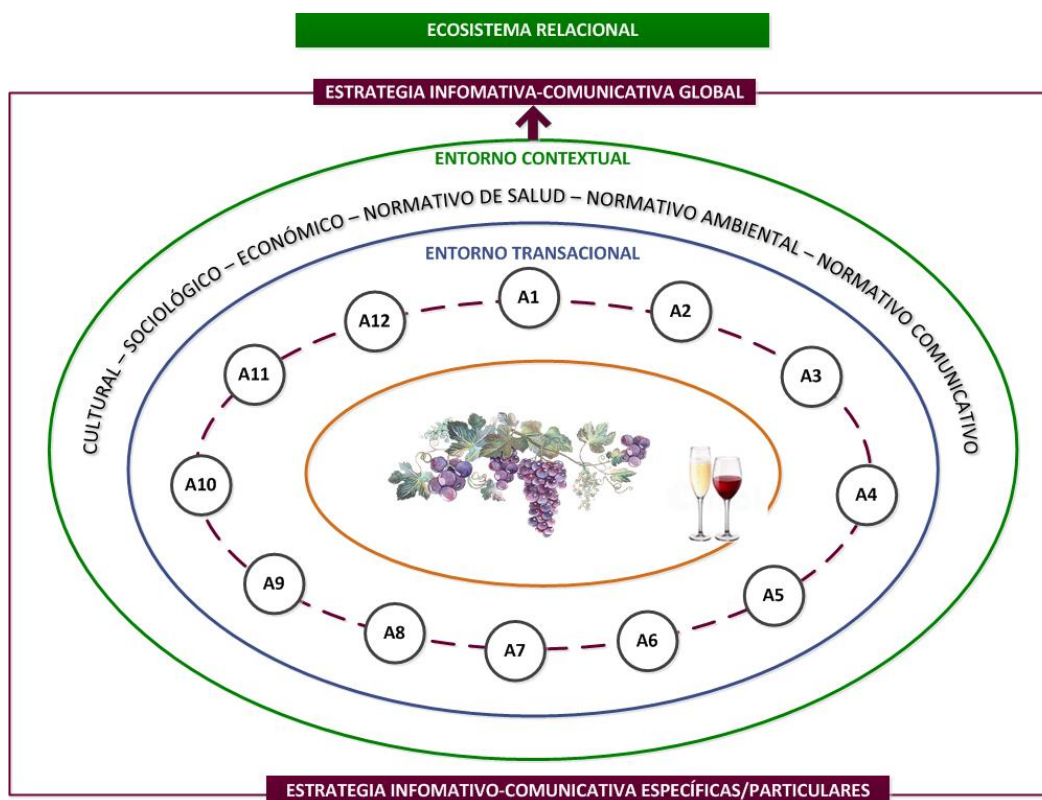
ECOSISTEMA RELACIONAL

ESTRATEGIA INFOMATIVA-COMUNICATIVA GLOBAL

ENTORNO CONTEXTUAL

CULTURAL – SOCIOLÓGICO – ECONÓMICO – NORMATIVO DE SALUD – NORMATIVO AMBIENTAL – NORMATIVO COMUNICATIVO

ENTORNO TRANSACIONAL

A1

A2

A3

A4

A5

A6

A7

A8

A9

A10

A11

A12

ESTRATEGIA INFOMATIVO-COMUNICATIVA ESPECÍFICAS/PARTICULARES